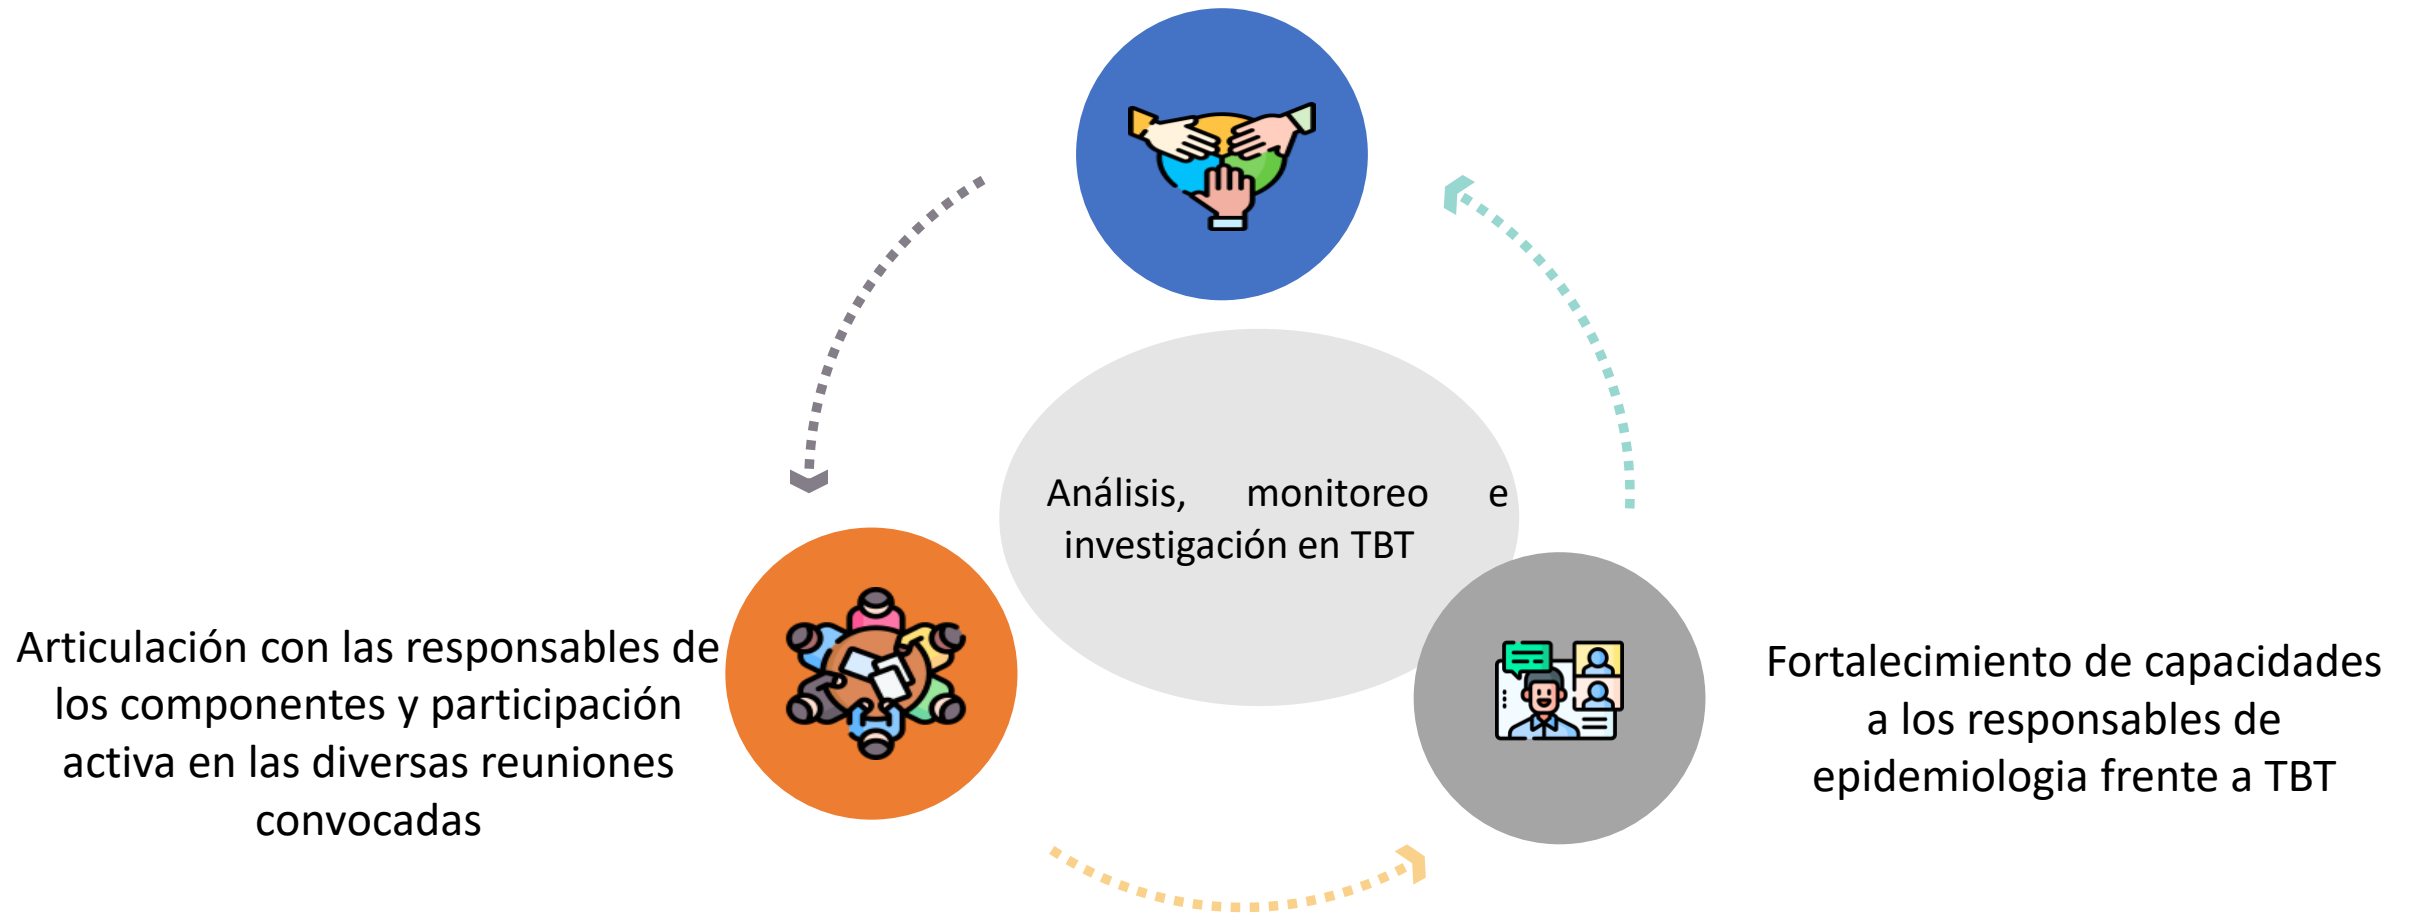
Análisis, monitoreo e investigación en TBT

Articulación con las responsables de los componentes y participación activa en las diversas reuniones convocadas

Fortalecimiento de capacidades a los responsables de epidemiologia frente a TBT